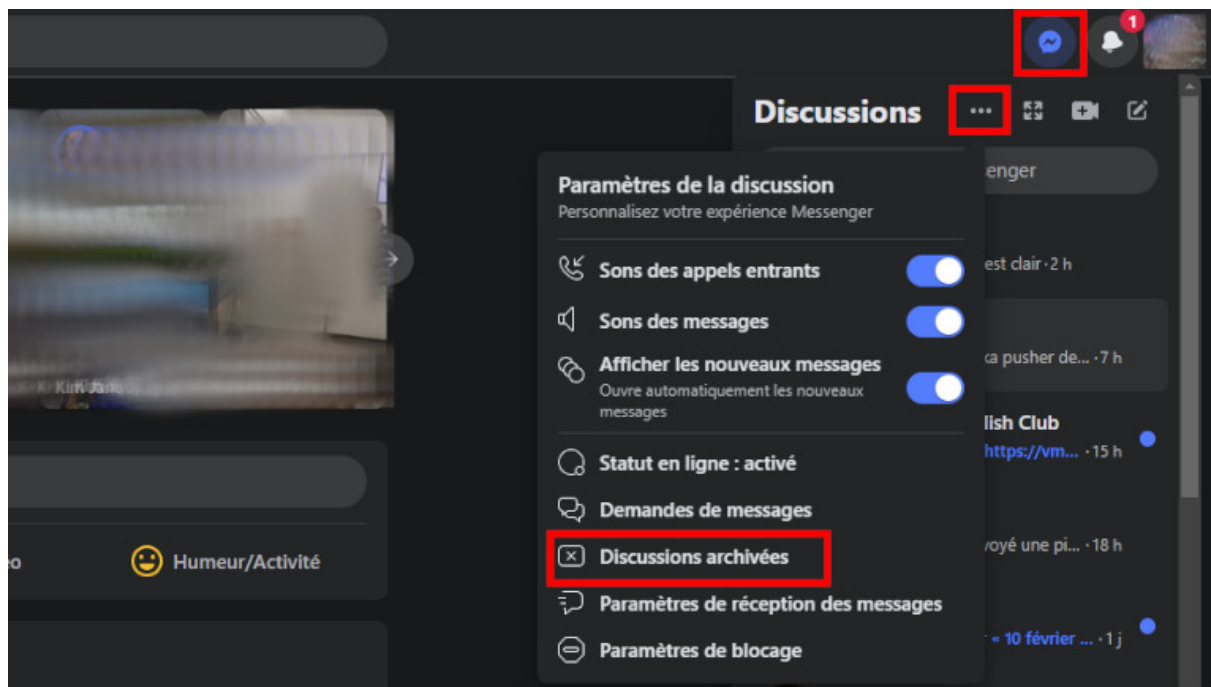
1

Discussions

enger

Paramètres de la discussion
Personnalisez votre expérience Messenger

Sons des appels entrants

Sons des messages

Afficher les nouveaux messages
Ouvre automatiquement les nouveaux messages

Statut en ligne : activé

Demandes de messages

Discussions archivées

Paramètres de réception des messages

Paramètres de blocage

est clair · 2 h

ca pusher de... · 7 h

lish Club
https://vm... · 15 h

voyé une pi... · 18 h

« 10 février ... · 1 j

Kim Jan

eo

Humeur/Activité